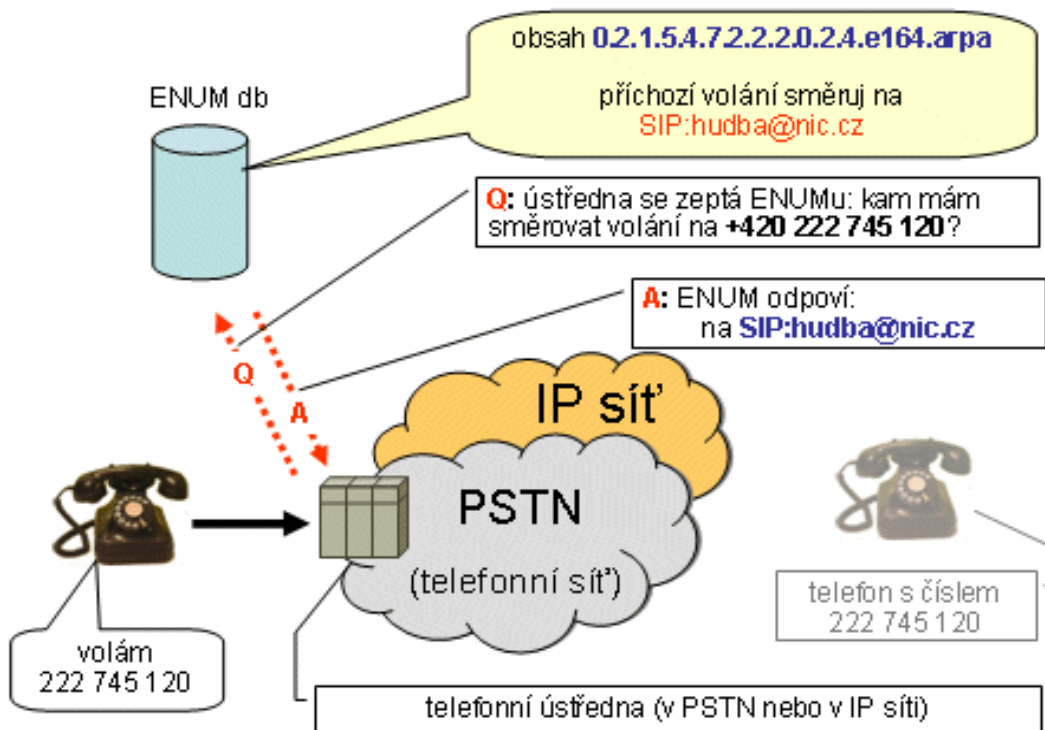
obsah 0.2.1.5.4.7.2.2.2.0.2.4.e164.arpa

příchozí volání směruj na SIP:hudba@nic.cz

ENUM db

Q: ústředna se zeptá ENUMu: kam mám směrovat volání na +420 222 745 120?

A: ENUM odpoví: na SIP:hudba@nic.cz

Q

A

IP síť

PSTN

(telefonní síť)

volám 222 745 120

telefon s číslem 222 745 120

telefonní ústředna (v PSTN nebo v IP síti)